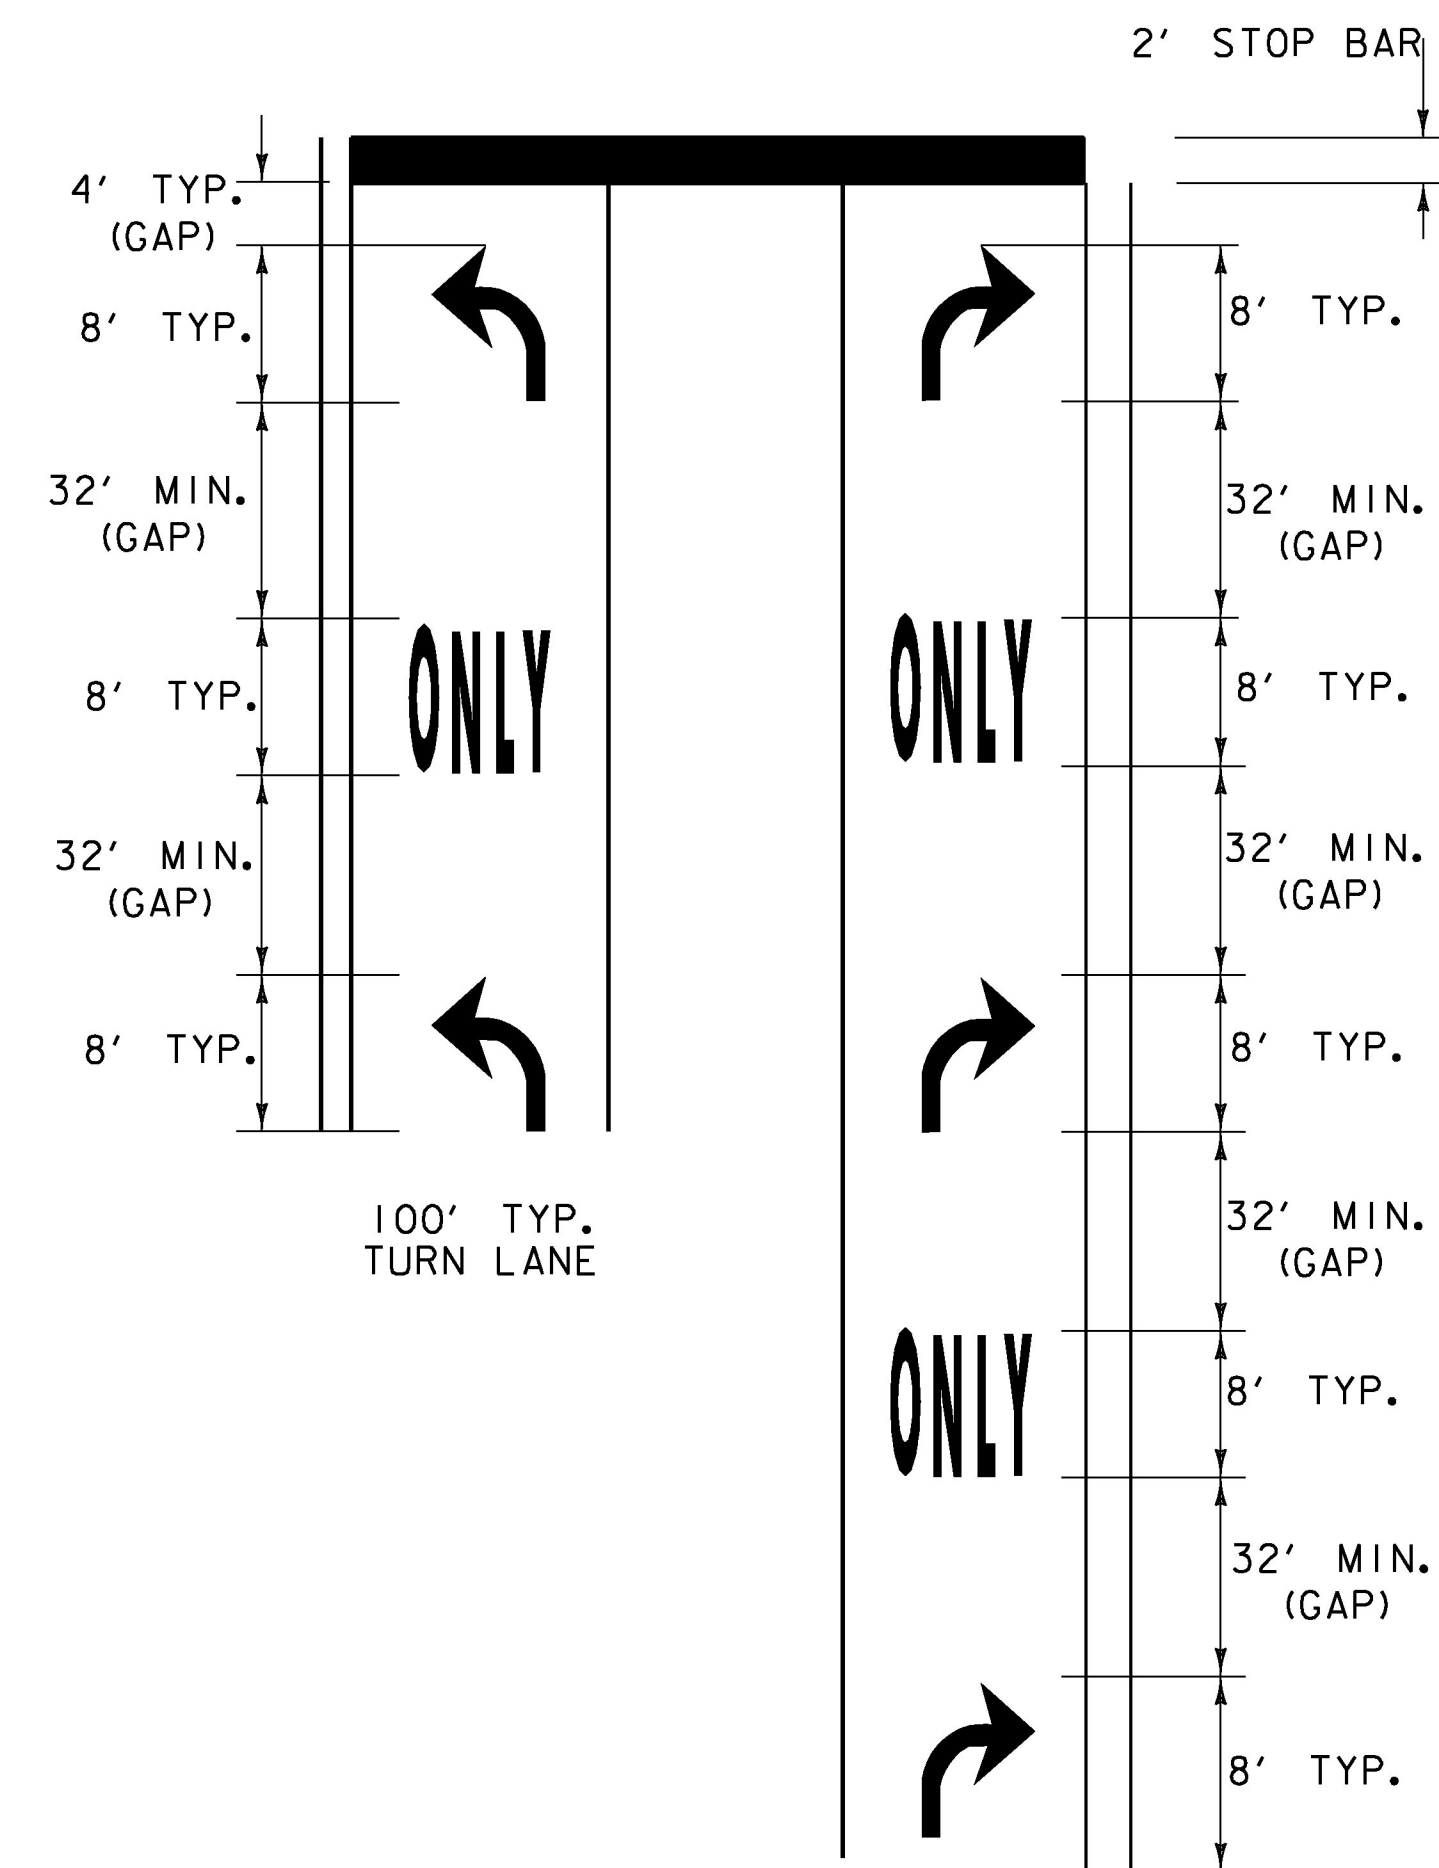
2' STOP BAR

4' TYP. (GAP)

8' TYP.

32' MIN. (GAP)

8' TYP.

32' MIN. (GAP)

8' TYP.

ONLY

100' TYP. TURN LANE

8' TYP.

32' MIN. (GAP)

8' TYP.

32' MIN. (GAP)

8' TYP.

32' MIN. (GAP)

8' TYP.

32' MIN. (GAP)

8' TYP.

ONLY

ONLY